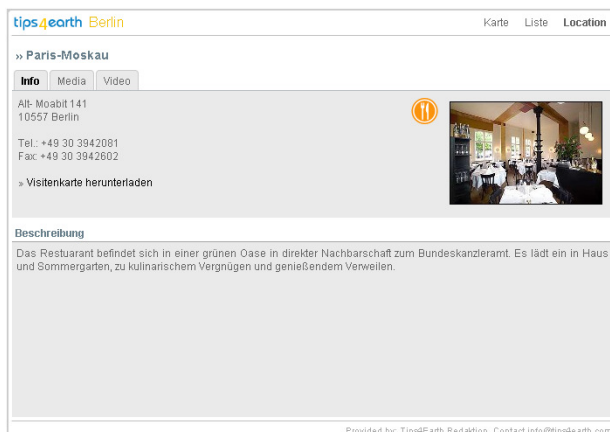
tips4earth Berlin

Karte Liste Location

» Paris-Moskau

Info Media Video

Alt- Moabit 141
10557 Berlin

Tel.: +49 30 3942081
Fax: +49 30 3942602

» Visitenkarte herunterladen

Beschreibung

Das Restuarant befindet sich in einer grünen Oase in direkter Nachbarschaft zum Bundeskanzleramt. Es lädt ein in Haus und Sommergarten, zu kulinarischem Vergnügen und genießendem Verweilen.

Provided by: Tips4Earth Redaktion. Contact info@tips4earth.com